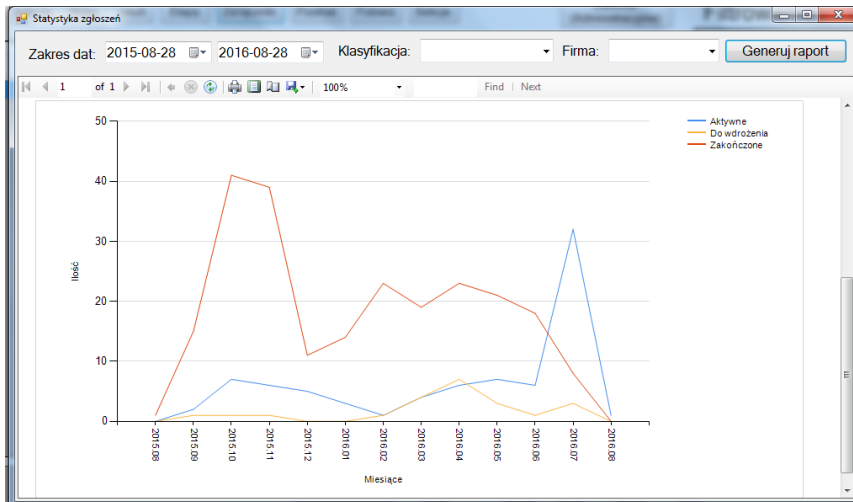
Statystyka zgłoszeń

Zakres dat: 2015-08-28 2016-08-28 Klasyfikacja: Firma: Generuj raport

1 of 1 100% Find | Next

50
40
30
20
10
0

Ilość

2015.08
2015.09
2015.10
2015.11
2015.12
2016.01
2016.02
2016.03
2016.04
2016.05
2016.06
2016.07
2016.08

Miesiące

Aktywne
Do wdrożenia
Zakończone